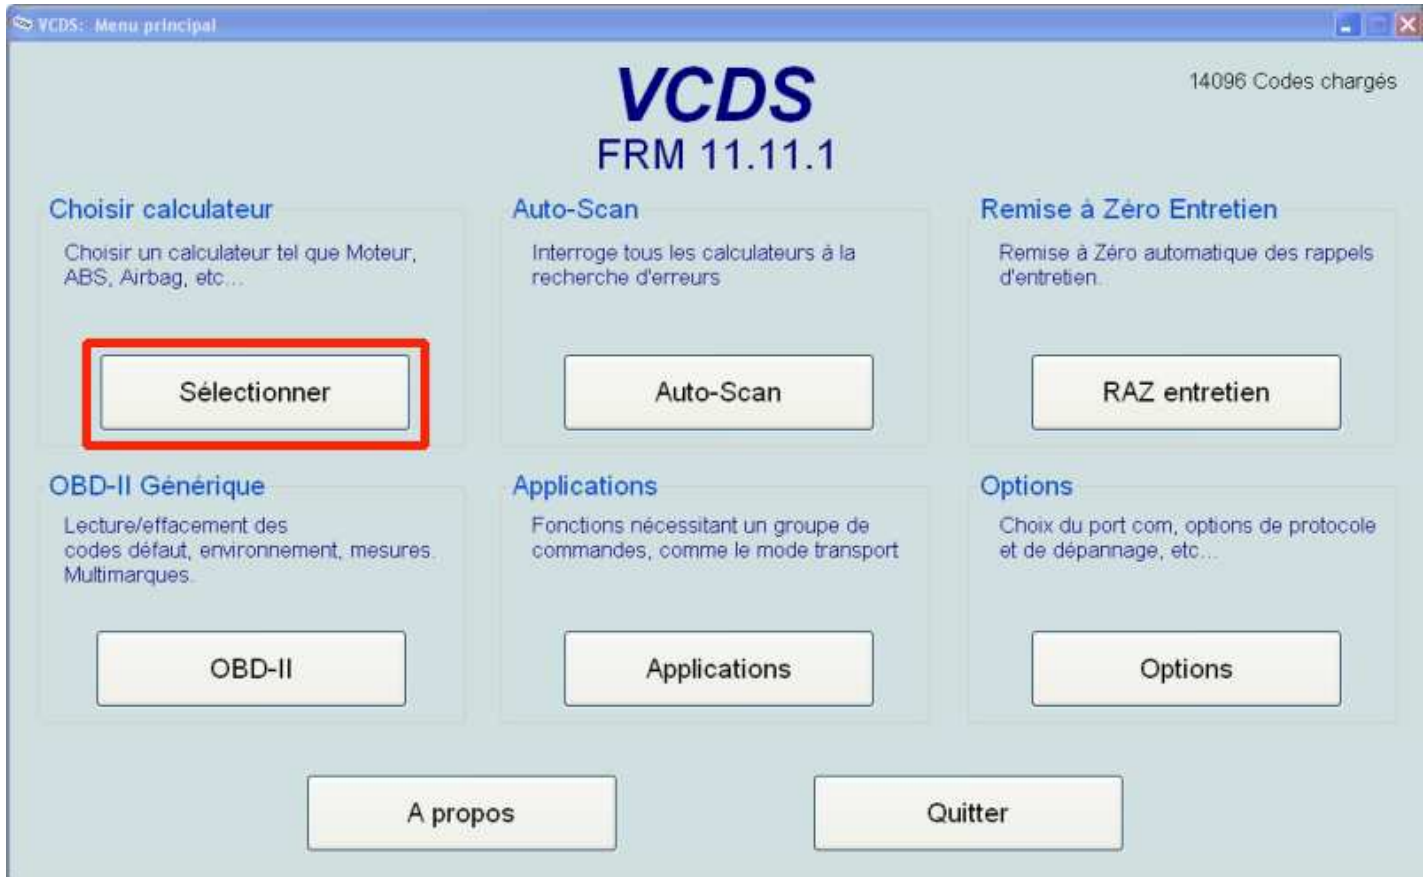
VCDS: Menu principal

VCDS
FRM 11.11.1

14096 Codes chargés

Choisir calculateur

Choisir un calculateur tel que Moteur, ABS, Airbag, etc...

Sélectionner

Auto-Scan

Interroge tous les calculateurs à la recherche d'erreurs

Auto-Scan

Remise à Zéro Entretien

Remise à Zéro automatique des rappels d'entretien.

RAZ entretien

OBD-II Générique

Lecture/effacement des codes défaut, environnement, mesures. Multimarques.

OBD-II

Applications

Fonctions nécessitant un groupe de commandes, comme le mode transport

Applications

Options

Choix du port com, options de protocole et de dépannage, etc...

Options

A propos

Quitter